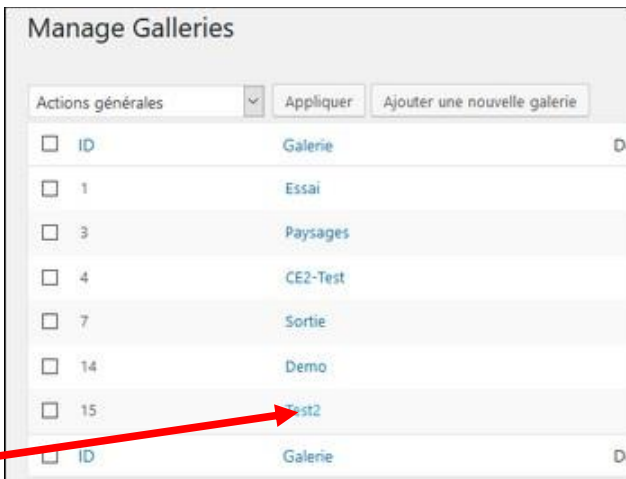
Manage Galleries

Actions générales | Appliquer | Ajouter une nouvelle galerie

| | ID | Galerie | D |
|---|---|---|---|
| ☐ | 1 | Essai | |
| ☐ | 3 | Paysages | |
| ☐ | 4 | CE2-Test | |
| ☐ | 7 | Sortie | |
| ☐ | 14 | Demo | |
| ☐ | 15 | Test2 | |
| ☐ | ID | Galerie | D |